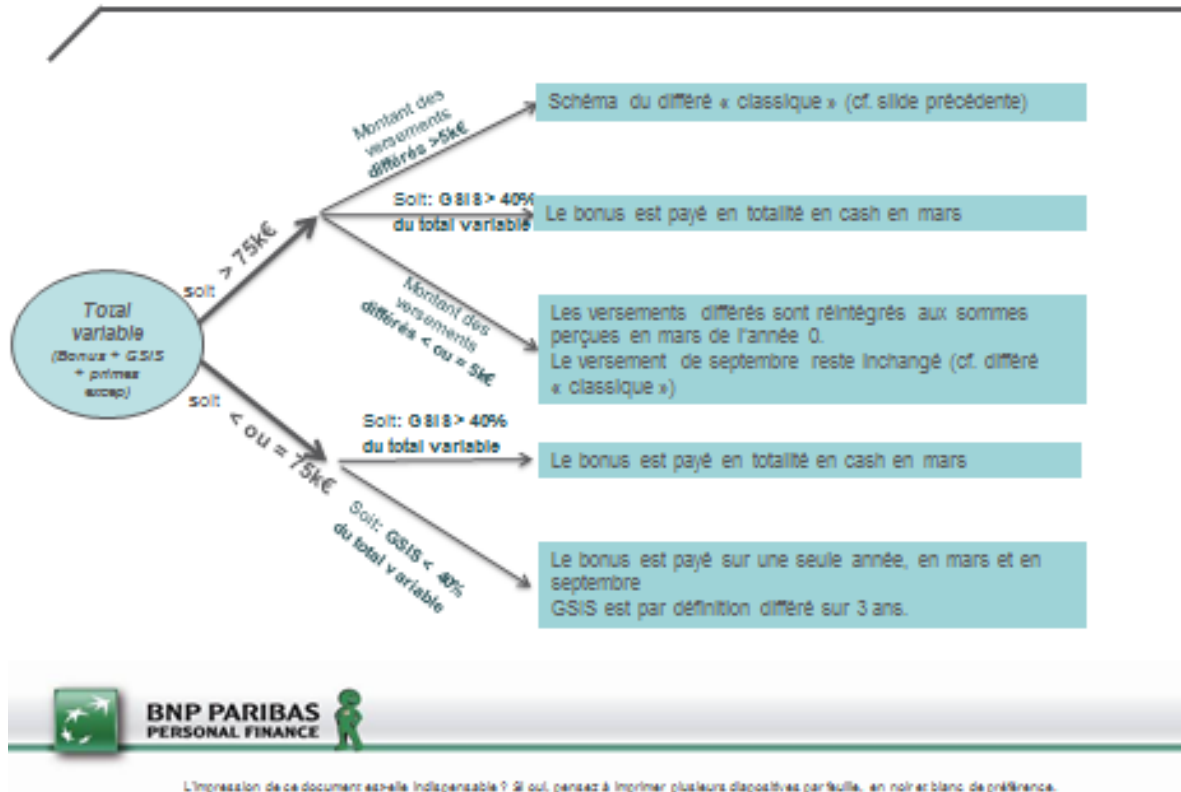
Total variable
(Bonus + GSIS + primes excep)

soit
> 75K€

Montant des versements différés >5k€

Schéma du différé « classique » (cf. slide précédente)

Soit: GSIS > 40% du total variable

Le bonus est payé en totalité en cash en mars

Montant des versements différés < ou = 5k€

Les versements différés sont réintégrés aux sommes perçues en mars de l'année 0.
Le versement de septembre reste inchangé (cf. différé « classique »)

soit
< ou = 75k€

Soit: GSIS > 40% du total variable

Le bonus est payé en totalité en cash en mars

Soit: GSIS < 40% du total variable

Le bonus est payé sur une seule année, en mars et en septembre
GSIS est par définition différé sur 3 ans.

BNP PARIBAS
PERSONAL FINANCE

L'impression de ce document est-elle indispensable ? Si oui, pensez à imprimer plusieurs diapositives par feuille, en noir et blanc de préférence.